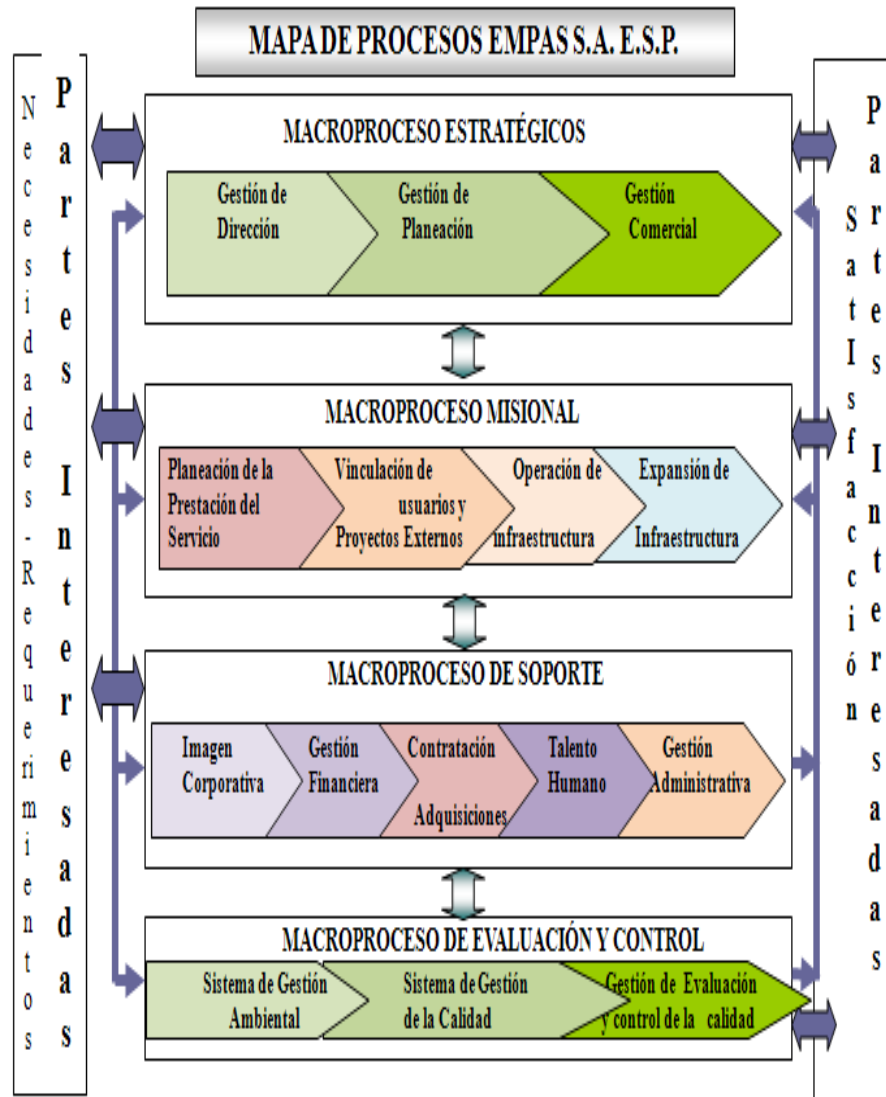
MAPA DE PROCESOS EMPAS S.A. E.S.P.

Necesidades - Requerimientos

Partes Interesadas

MACROPROCESO ESTRATÉGICOS

Gestión de Dirección

Gestión de Planeación

Gestión Comercial

MACROPROCESO MISIONAL

Planeación de la Prestación del Servicio

Vinculación de usuarios y Proyectos Externos

Operación de infraestructura

Expansión de Infraestructura

MACROPROCESO DE SOPORTE

Imagen Corporativa

Gestión Financiera

Contratación Adquisiciones

Talento Humano

Gestión Administrativa

MACROPROCESO DE EVALUACIÓN Y CONTROL

Sistema de Gestión Ambiental

Sistema de Gestión de la Calidad

Gestión de Evaluación y control de la calidad

Satisfacción

Partes Interesadas